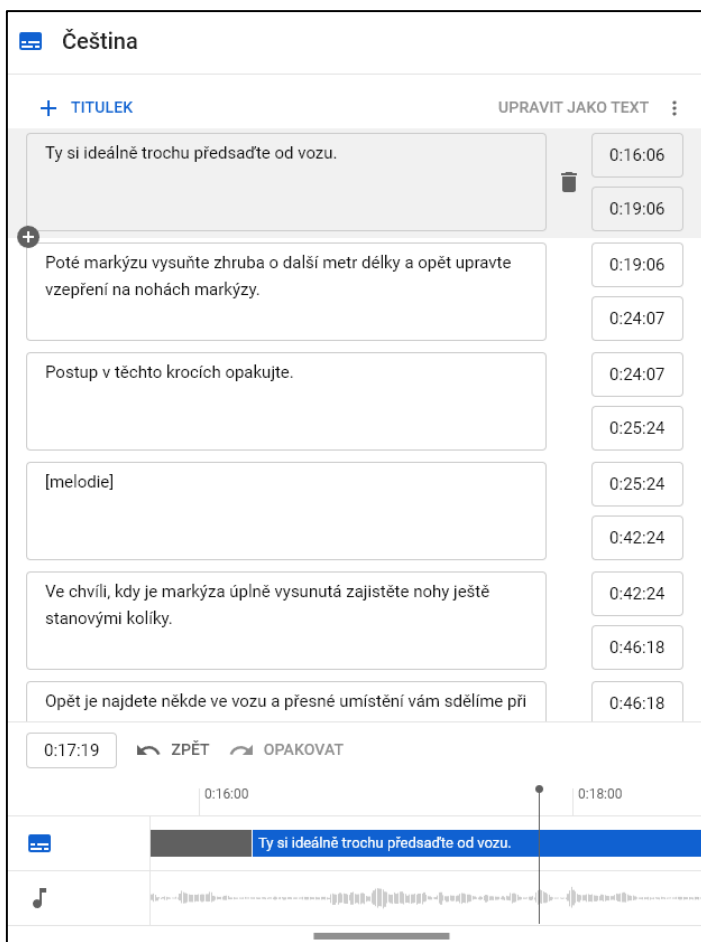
Čeština

+ TITULEK

UPRAVIT JAKO TEXT

Ty si ideálně trochu předsaďte od vozu.

0:16:06

0:19:06

Poté markýzu vysuňte zhruba o další metr délky a opět upravte vzepření na nohách markýzy.

0:19:06

0:24:07

Postup v těchto krocích opakujte.

0:24:07

0:25:24

[melodie]

0:25:24

0:42:24

Ve chvíli, kdy je markýza úplně vysunutá zajistěte nohy ještě stanovými kolíky.

0:42:24

0:46:18

Opět je najdete někde ve vozu a přesné umístění vám sdělíme při

0:46:18

0:17:19

ZPĚT

OPAKOVAT

0:16:00

0:18:00

Ty si ideálně trochu předsaďte od vozu.